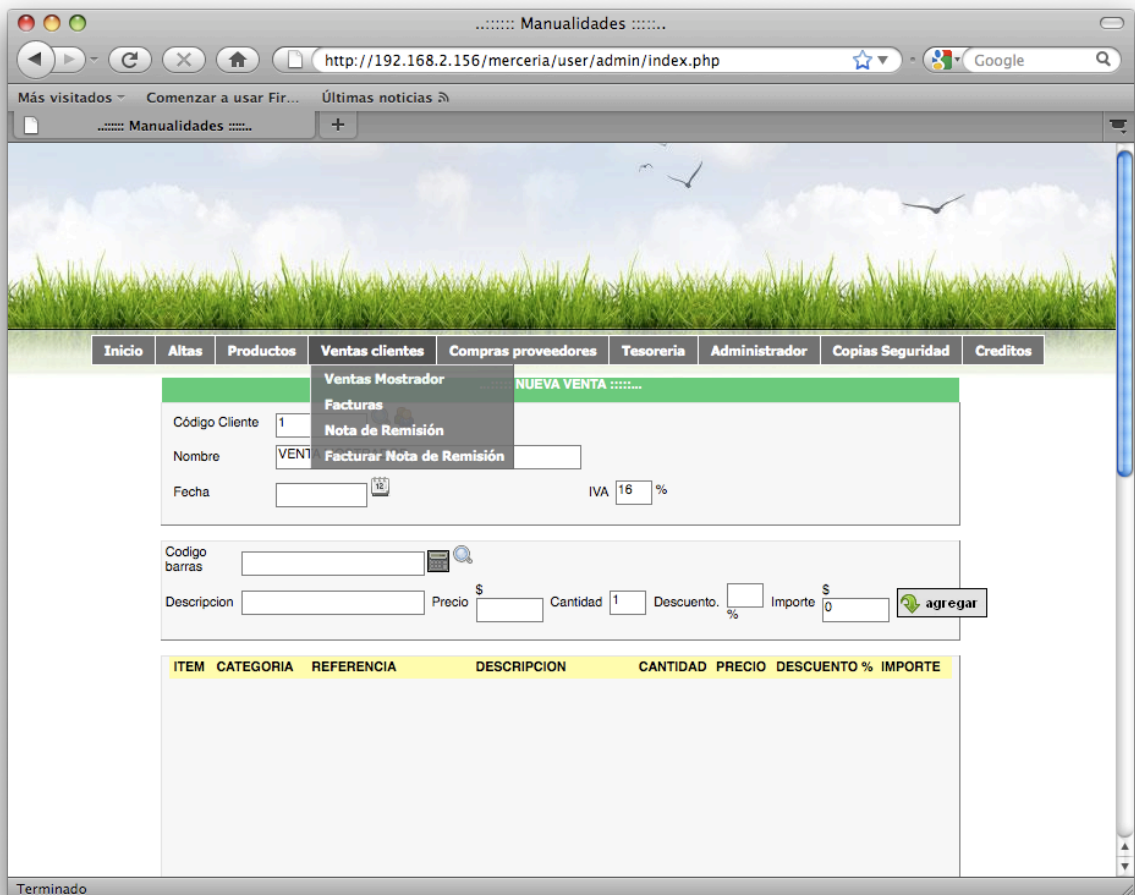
..:::::: Manualidades ::::::.

http://192.168.2.156/merceria/user/admin/index.php

Google

Más visitados Comenzar a usar Fir... Últimas noticias

..:::::: Manualidades ::::::.

+

Inicio Altas Productos Ventas clientes Compras proveedores Tesoreria Administrador Copias Seguridad Creditos

Ventas Mostrador
Facturas
Nota de Remisión
Facturar Nota de Remisión

..:::::: NUEVA VENTA ::::::..

Código Cliente 1

Nombre VENTA

Fecha

IVA 16 %

Codigo barras

Descripcion Precio $ Cantidad 1 Descuento. % Importe $ 0 agregar

| ITEM | CATEGORIA | REFERENCIA | DESCRIPCION | CANTIDAD | PRECIO | DESCUENTO % | IMPORTE |
|---|---|---|---|---|---|---|---|

Terminado